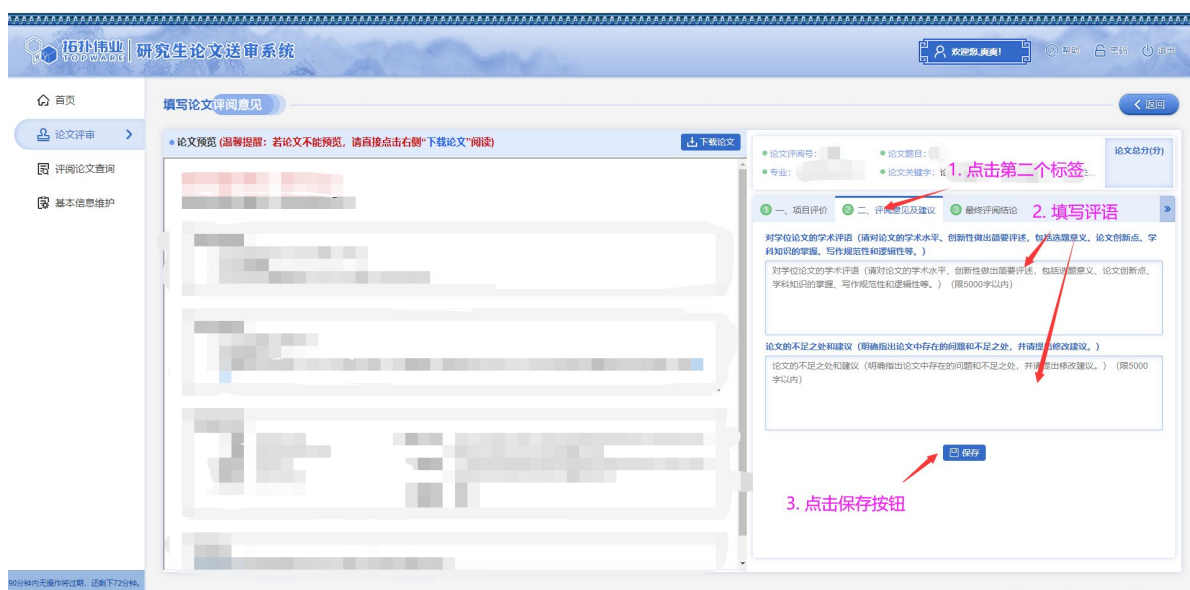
拓扑伟业 TOPWARE | 研究生论文送审系统

欢迎您,爽爽! 帮助 密码 退出

首页
论文评审
评阅论文查询
基本信息维护

90分钟内无操作将过期，还剩下72分钟。

填写论文评阅意见

返回

论文预览 (温馨提醒：若论文不能预览，请直接点击右侧"下载论文"阅读)

下载论文

论文评阅号：
论文题目：
专业：
论文关键字：
论文总分(分)

1. 点击第二个标签

1 一、项目评价
2 二、评阅意见及建议
3 最终评阅结论

2. 填写评语

对学位论文的学术评语（请对论文的学术水平、创新性做出简要评述，包括选题意义、论文创新点、学科知识的掌握、写作规范性和逻辑性等。）

对学位论文的学术评语（请对论文的学术水平、创新性做出简要评述，包括选题意义、论文创新点、学科知识的掌握、写作规范性和逻辑性等。）（限5000字以内）

论文的不足之处和建议（明确指出论文中存在的问题和不足之处，并请提出修改建议。）

论文的不足之处和建议（明确指出论文中存在的问题和不足之处，并请提出修改建议。）（限5000字以内）

保存

3. 点击保存按钮